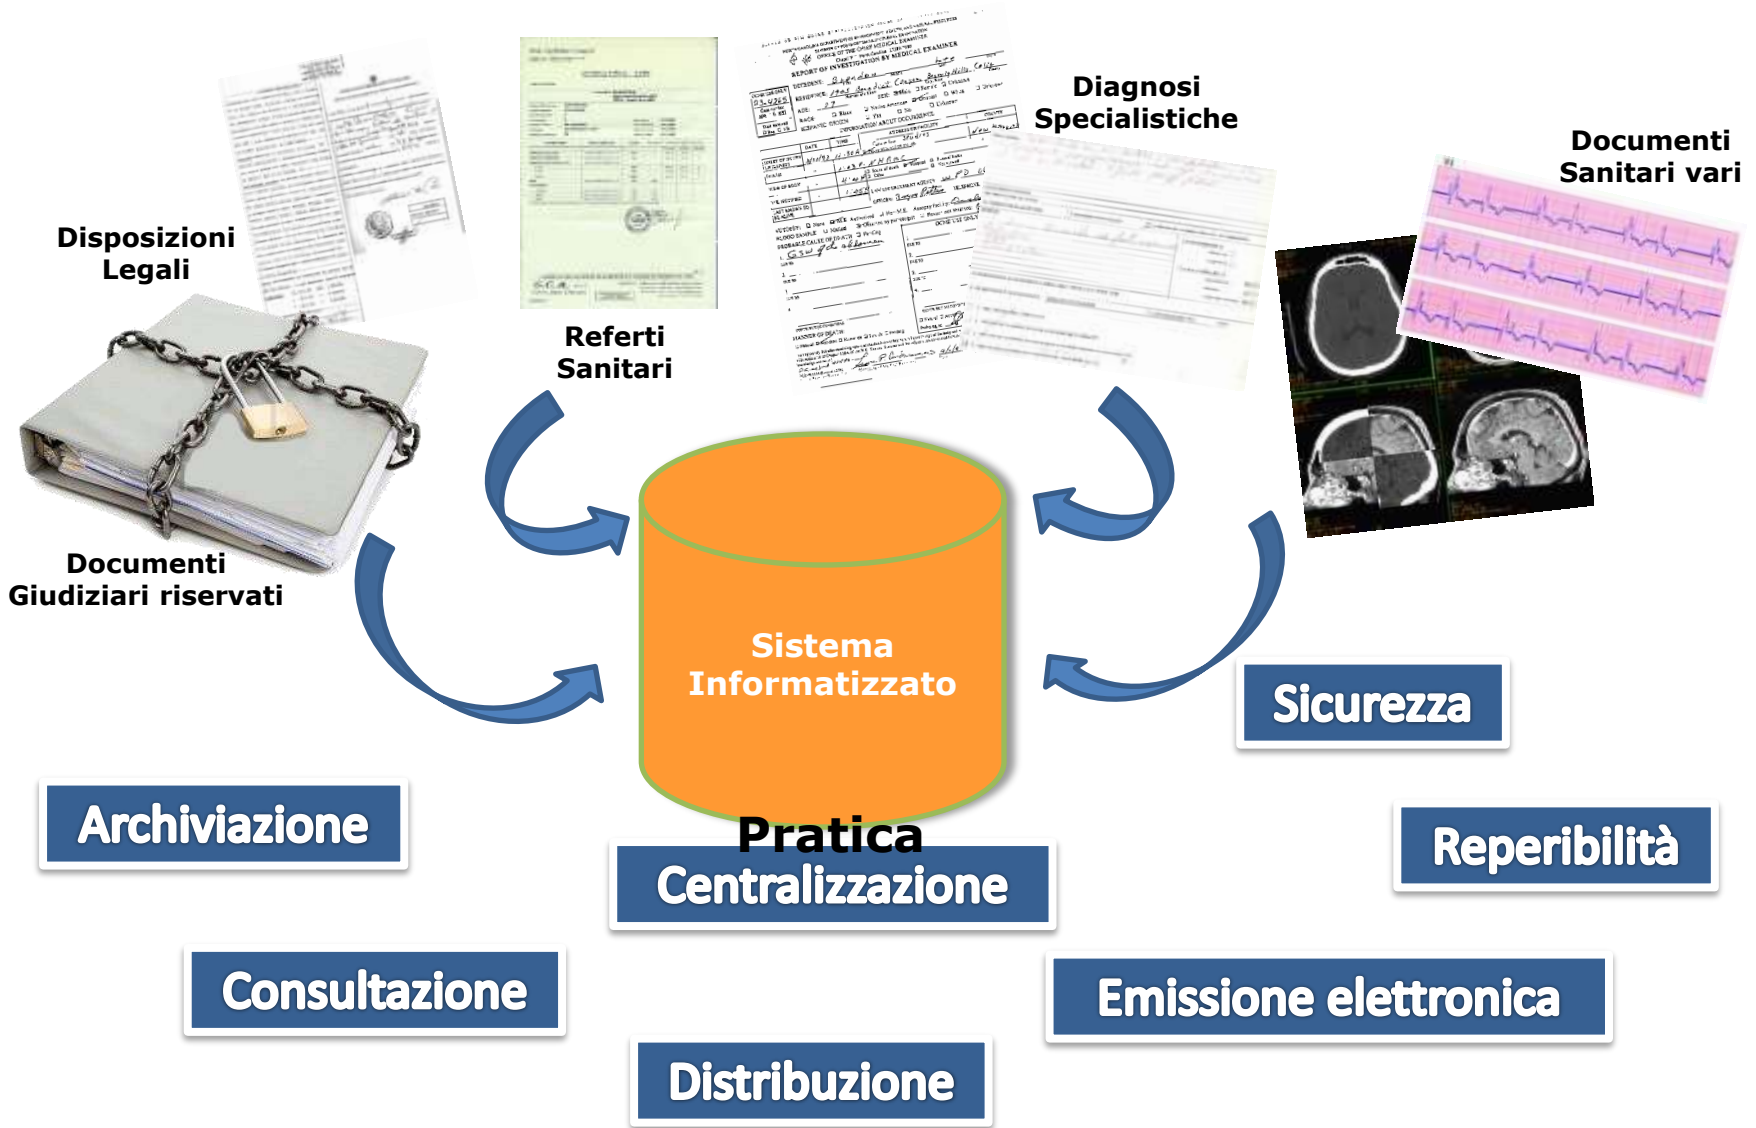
Disposizioni Legali

Referti Sanitari

Diagnosi Specialistiche

Documenti Sanitari vari

Documenti Giudiziari riservati

Sistema Informatizzato

Sicurezza

Archiviazione

Pratica

Centralizzazione

Reperibilità

Consultazione

Emissione elettronica

Distribuzione